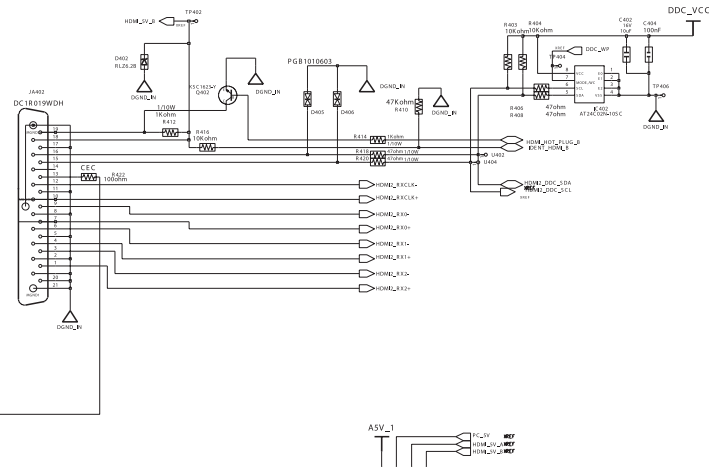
HDMI_5V_B
TP402
D402
RLZ6.2B
DGND_IN
KSC1623-Y
Q402
DGND_IN
1/10W
1Kohm
R412
R416
10Kohm
JA402
DC1R019WDH
CEC
R422
100ohm
PGB1010603
DGND_IN
D405
D406
47Kohm
R410
DGND_IN
R414 1Kohm 1/10W
R418 47ohm 1/10W
R420 47ohm 1/10W
HDMI_HOT_PLUG_B
IDENT_HDMI_B
U402
U404
HDMI2_DDC_SDA
HDMI2_DDC_SCL
HDMI2_RXCLK-
HDMI2_RXCLK+
HDMI2_RX0-
HDMI2_RX0+
HDMI2_RX1-
HDMI2_RX1+
HDMI2_RX2-
HDMI2_RX2+
DGND_IN
R403
10Kohm
R404
10Kohm
DDC_WP
TP404
C402
16V
10uF
C404
100nF
DDC_VCC
IC402
AT24C02N-10SC
R406
R408
47ohm
47ohm
TP406
DGND_IN
A5V_1
PC_5V
HDMI_5V_A
HDMI_5V_B